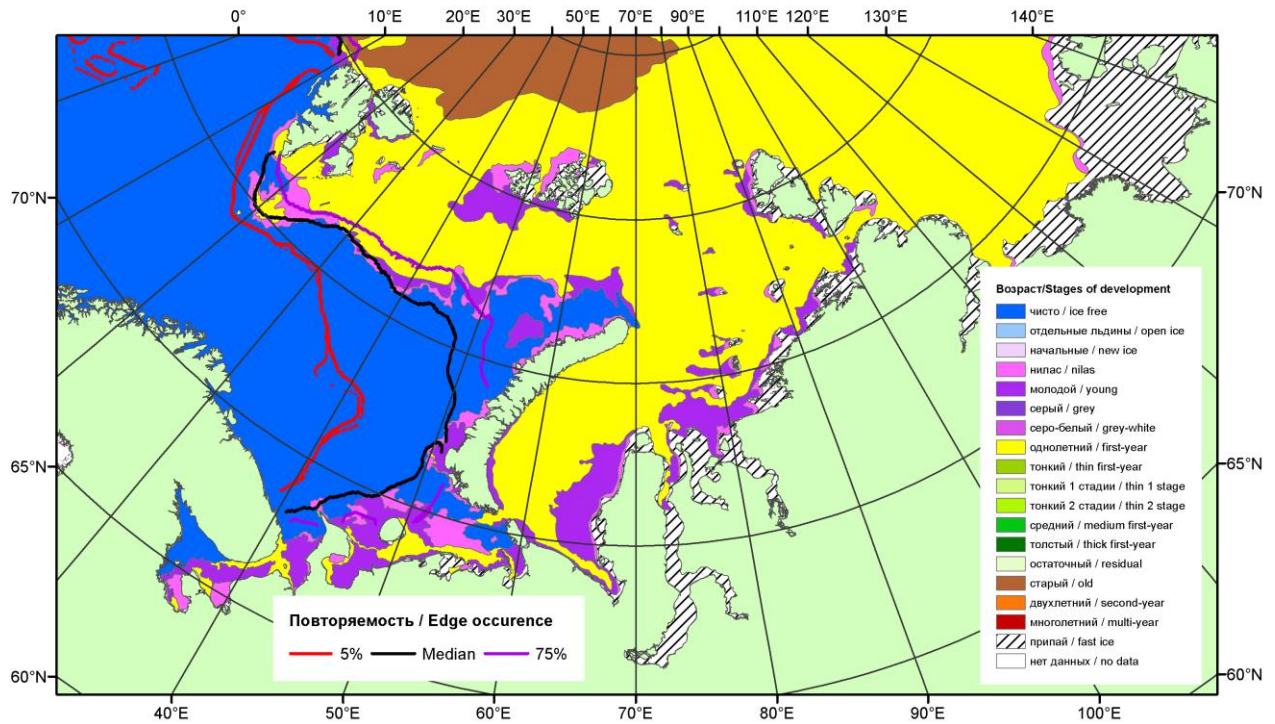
0° 10°E 20°E 30°E 50°E 70°E 90°E 110°E 120°E 130°E 140°E

70°N
65°N
60°N

70°N
65°N
60°N

40°E 50°E 60°E 70°E 80°E 90°E 100°E

Возраст/Stages of development
чисто / ice free
отдельные льдины / open ice
начальные / new ice
нилас / nilas
молодой / young
серый / grey
серо-белый / grey-white
однолетний / first-year
тонкий / thin first-year
тонкий 1 стадии / thin 1 stage
тонкий 2 стадии / thin 2 stage
средний / medium first-year
толстый / thick first-year
остаточный / residual
старый / old
двухлетний / second-year
многолетний / multi-year
припай / fast ice
нет данных / no data

Повторяемость / Edge occurence
5% Median 75%